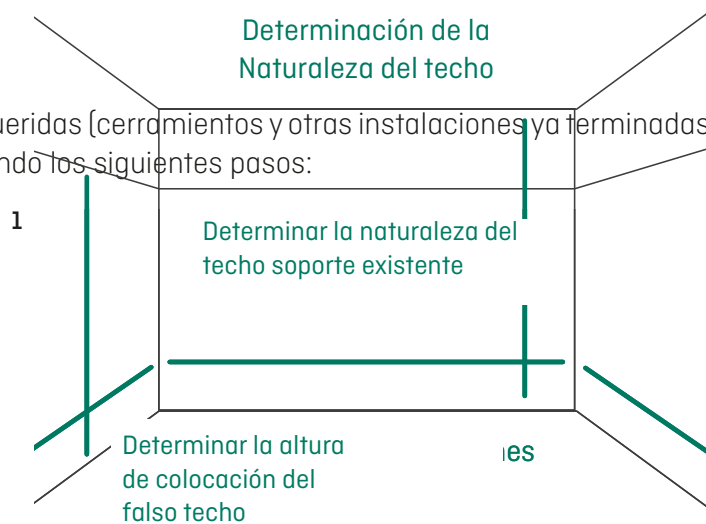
Determinación de la Naturaleza del techo

ueridas (cerramientos y otras instalaciones ya terminadas
ndo los siguientes pasos:

1

Determinar la naturaleza del techo soporte existente

Determinar la altura de colocación del falso techo

es